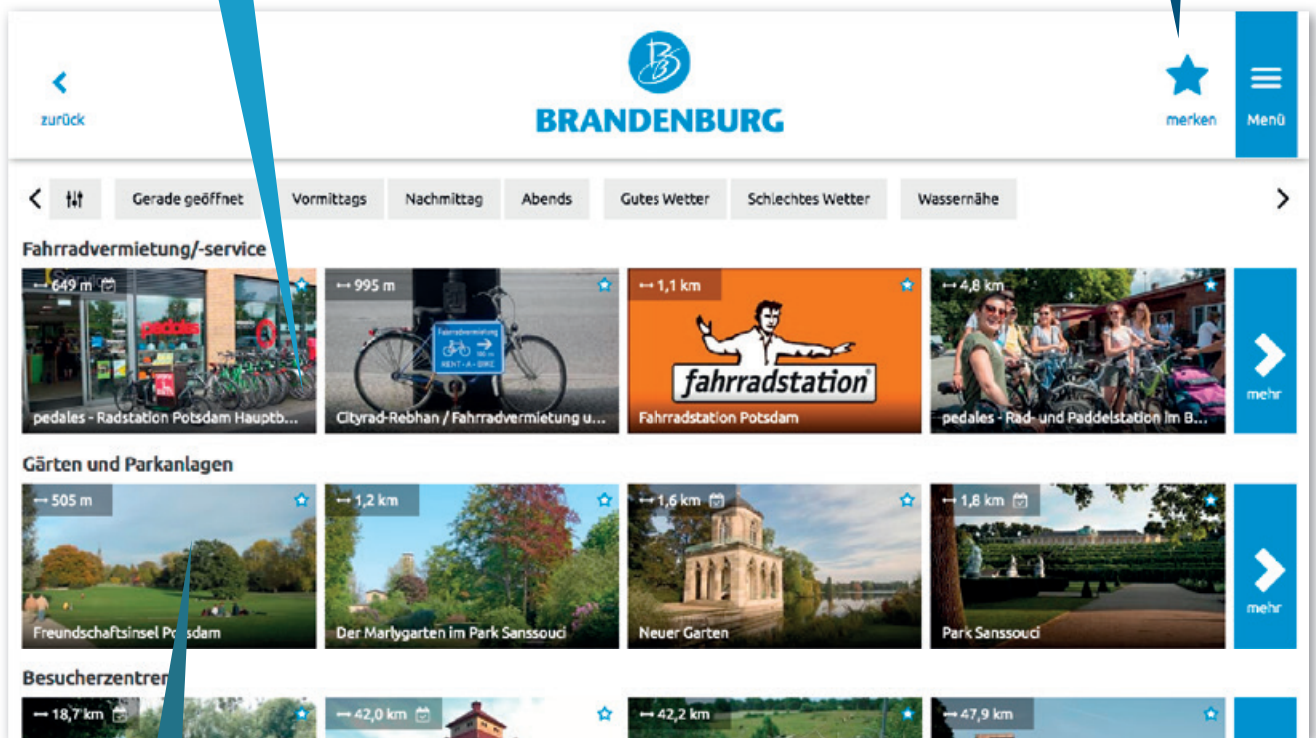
zurück

BRANDENBURG

merken

Menü

Gerade geöffnet | Vormittags | Nachmittag | Abends | Gutes Wetter | Schlechtes Wetter | Wassernähe

Fahrradvermietung/-service

649 m
pedales - Radstation Potsdam Hauptb...

995 m
Cityrad-Rebhan / Fahrradvermietung u...

1,1 km
fahrradstation
Fahrradstation Potsdam

4,8 km
pedales - Rad- und Paddelstation im B...

mehr

Gärten und Parkanlagen

505 m
Freundschaftsinsel Potsdam

1,2 km
Der Marlygarten im Park Sanssouci

1,6 km
Neuer Garten

1,8 km
Park Sanssouci

mehr

Besucherzentren

18,7 km

42,0 km

42,2 km

47,9 km